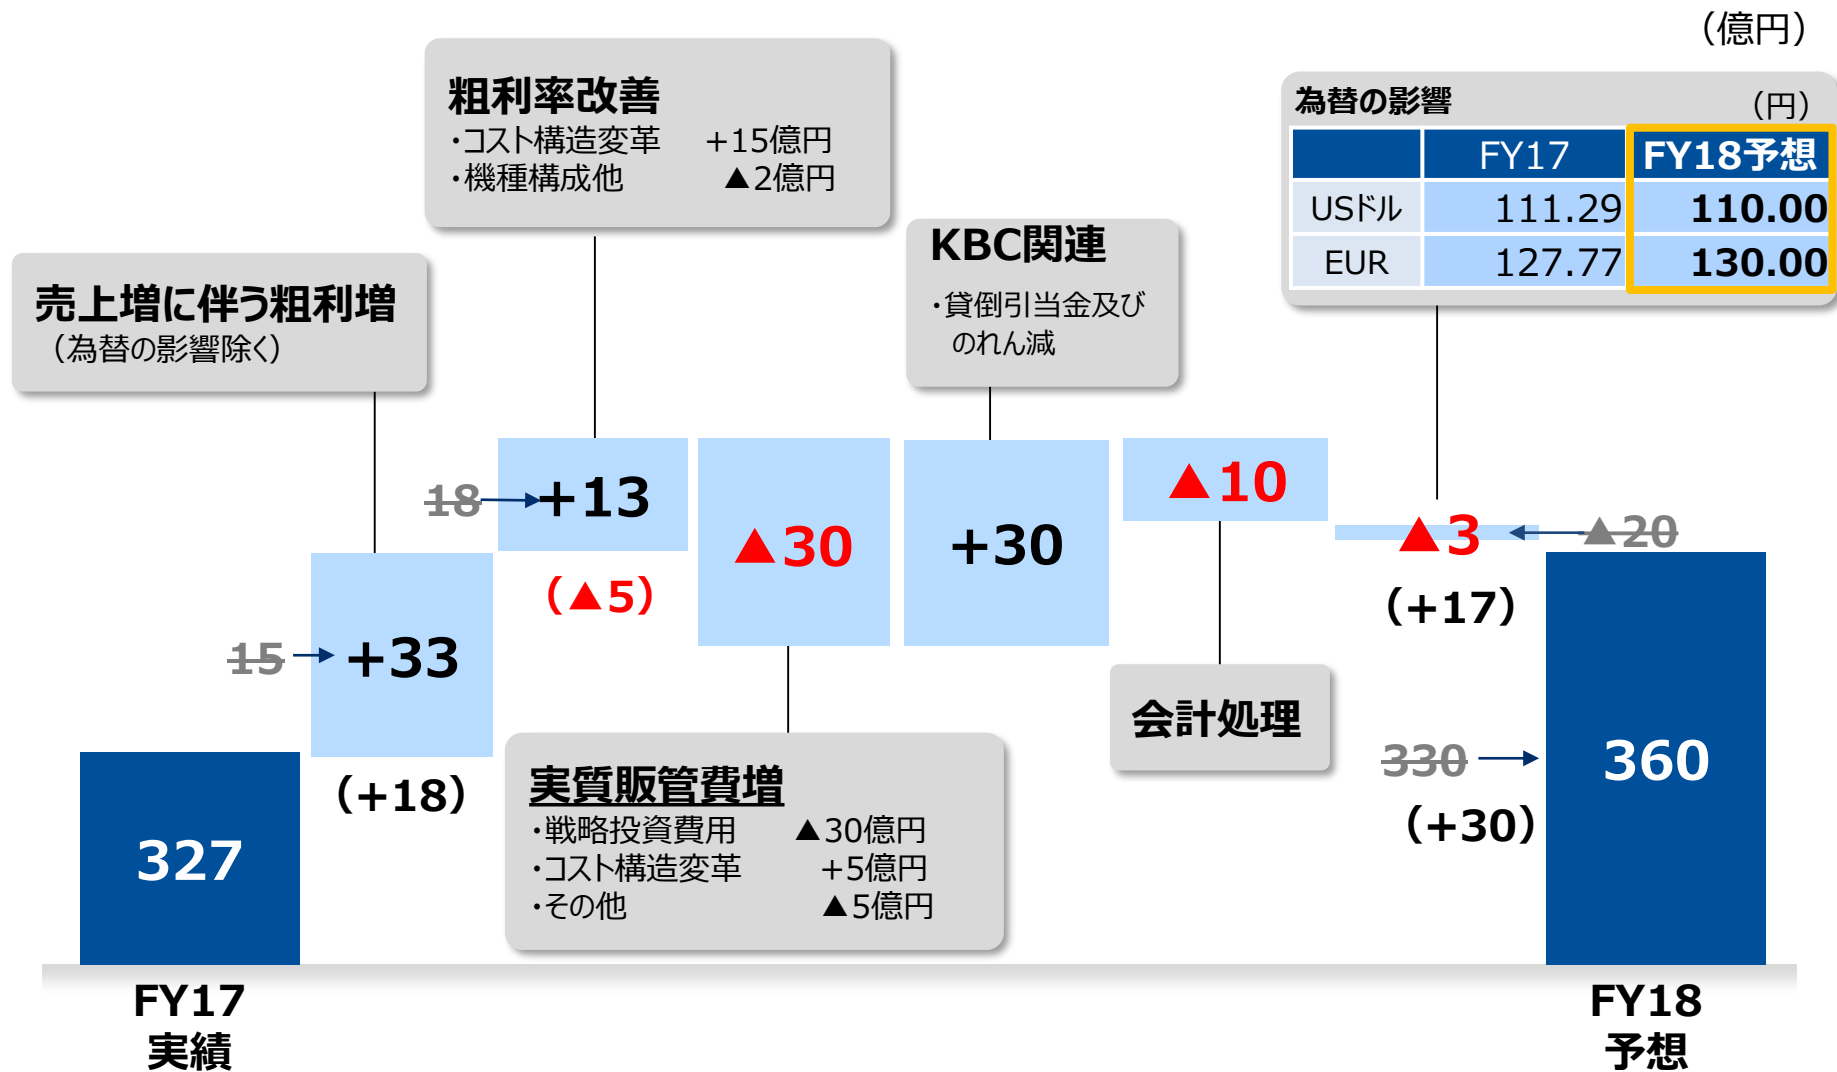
（億円）

粗利率改善
・コスト構造変革 +15億円
・機種構成他 ▲2億円

KBC関連
・貸倒引当金及び のれん減

為替の影響 （円）

| | FY17 | FY18予想 |
|---|---|---|
| USドル | 111.29 | 110.00 |
| EUR | 127.77 | 130.00 |

売上増に伴う粗利増
（為替の影響除く）

18 → +13
（▲5）

▲30

+30

▲10

▲3 ← ▲20
（+17）

15 → +33
（+18）

会計処理

327

実質販管費増
・戦略投資費用 ▲30億円
・コスト構造変革 +5億円
・その他 ▲5億円

330 → 360
（+30）

FY17
実績

FY18
予想